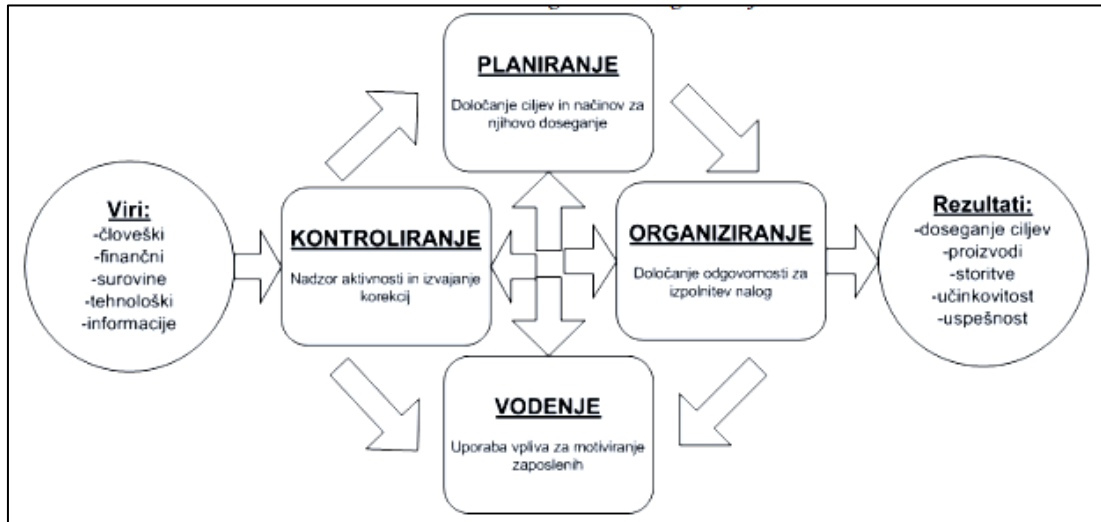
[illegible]

PLANIRANJE

Določanje ciljev in načinov za njihovo doseganje

Viri:
-človeški
-finančni
-surovine
-tehnološki
-informacije

KONTROLIRANJE

Nadzor aktivnosti in izvajanje korekcij

ORGANIZIRANJE

Določanje odgovornosti za izpolnitev nalog

Rezultati:
-doseganje ciljev
-proizvodi
-storitve
-učinkovitost
-uspešnost

VODENJE

Uporaba vpliva za motiviranje zaposlenih